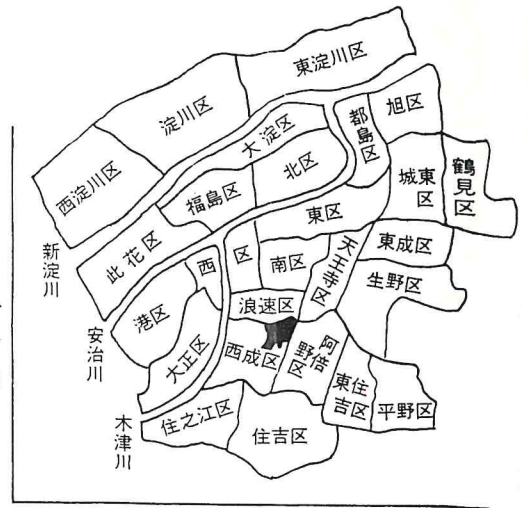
東淀川区
淀川区
旭区
都島区
大淀区
西淀川区
北区
鶴見区
城東区
福島区
東区
新淀川
此花区
西
区
南区
天王寺区
東成区
生野区
港区
浪速区
安治川
大正区
西成区
阿倍野区
東住吉区
平野区
木津川
住之江区
住吉区